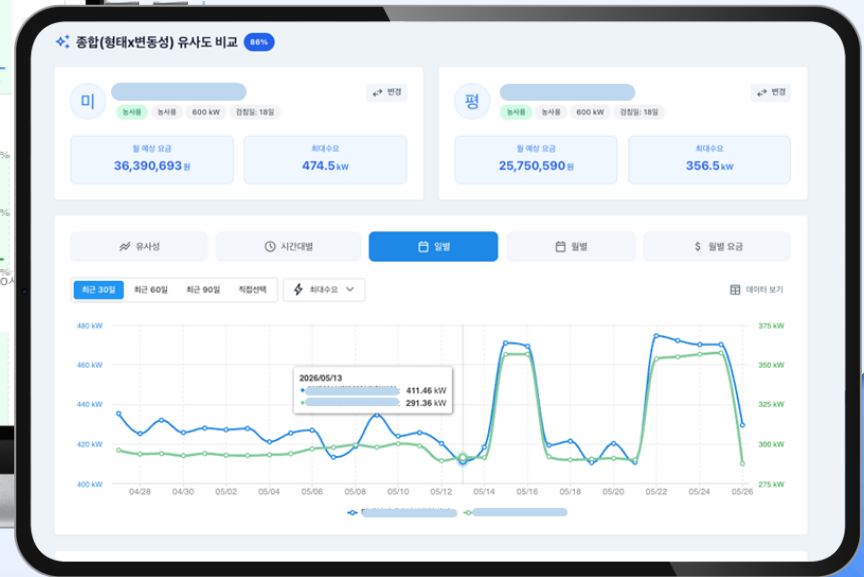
종합(형태x변동성) 유사도 비교 86%

미
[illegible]
농사용 농사용 600 kW 검침일: 18일
변경
월 예상 요금
36,390,693원
최대수요
474.5kW

평
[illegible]
농사용 농사용 600 kW 검침일: 18일
변경
월 예상 요금
25,750,590원
최대수요
356.5kW

유사성
시간대별
일별
월별
$ 월별 요금

최근 30일
최근 60일
최근 90일
직접선택
최대수요
데이터 보기

480 kW
460 kW
440 kW
420 kW
400 kW

375 kW
350 kW
325 kW
300 kW
275 kW

2026/05/13
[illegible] 411.46 kW
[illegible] 291.36 kW

04/28
04/30
05/02
05/04
05/06
05/08
05/10
05/12
05/14
05/16
05/18
05/20
05/22
05/24
05/26

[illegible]
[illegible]